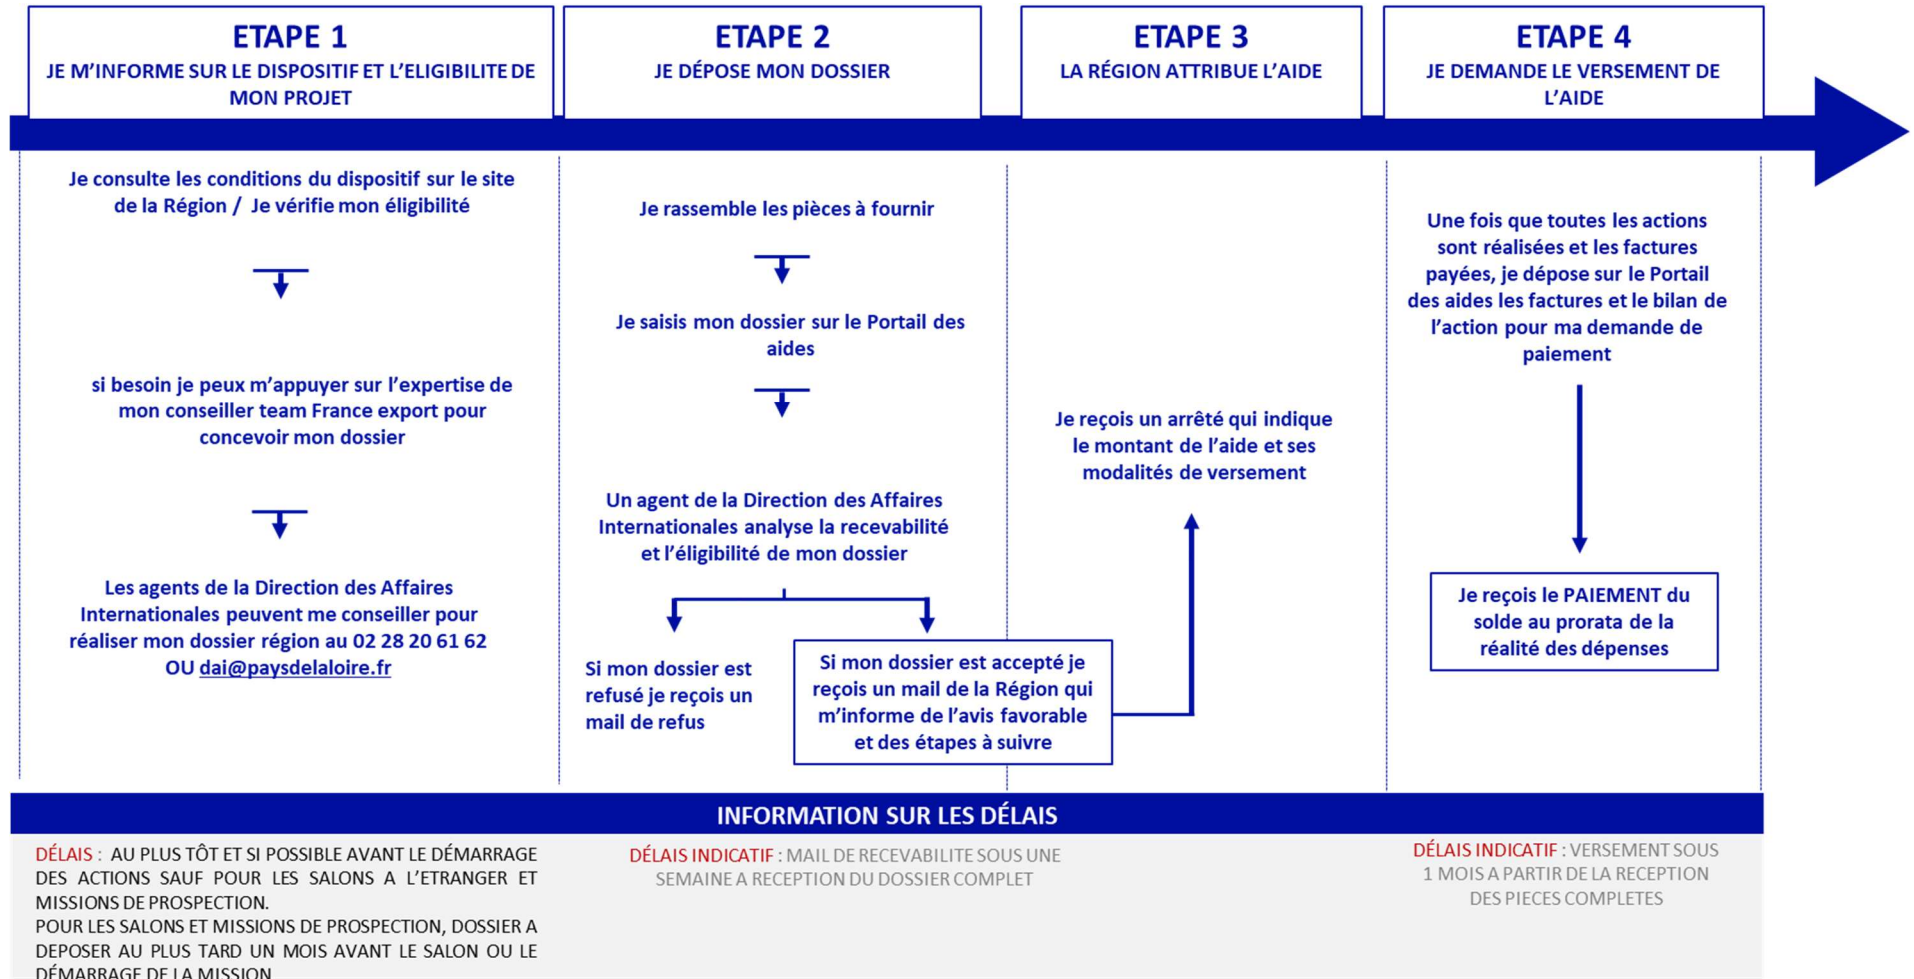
ETAPE 1
JE M'INFORME SUR LE DISPOSITIF ET L'ELIGIBILITE DE MON PROJET

ETAPE 2
JE DÉPOSE MON DOSSIER

ETAPE 3
LA RÉGION ATTRIBUE L'AIDE

ETAPE 4
JE DEMANDE LE VERSEMENT DE L'AIDE

Je consulte les conditions du dispositif sur le site de la Région / Je vérifie mon éligibilité

si besoin je peux m'appuyer sur l'expertise de mon conseiller team France export pour concevoir mon dossier

Les agents de la Direction des Affaires Internationales peuvent me conseiller pour réaliser mon dossier région au 02 28 20 61 62 OU dai@paysdelaloire.fr

Je rassemble les pièces à fournir

Je saisis mon dossier sur le Portail des aides

Un agent de la Direction des Affaires Internationales analyse la recevabilité et l'éligibilité de mon dossier

Si mon dossier est refusé je reçois un mail de refus

Si mon dossier est accepté je reçois un mail de la Région qui m'informe de l'avis favorable et des étapes à suivre

Je reçois un arrêté qui indique le montant de l'aide et ses modalités de versement

Une fois que toutes les actions sont réalisées et les factures payées, je dépose sur le Portail des aides les factures et le bilan de l'action pour ma demande de paiement

Je reçois le PAIEMENT du solde au prorata de la réalité des dépenses

INFORMATION SUR LES DÉLAIS

DÉLAIS : AU PLUS TÔT ET SI POSSIBLE AVANT LE DÉMARRAGE DES ACTIONS SAUF POUR LES SALONS A L'ETRANGER ET MISSIONS DE PROSPECTION.
POUR LES SALONS ET MISSIONS DE PROSPECTION, DOSSIER A DEPOSER AU PLUS TARD UN MOIS AVANT LE SALON OU LE DÉMARRAGE DE LA MISSION

DÉLAIS INDICATIF : MAIL DE RECEVABILITE SOUS UNE SEMAINE A RECEPTION DU DOSSIER COMPLET

DÉLAIS INDICATIF : VERSEMENT SOUS 1 MOIS A PARTIR DE LA RECEPTION DES PIECES COMPLETES